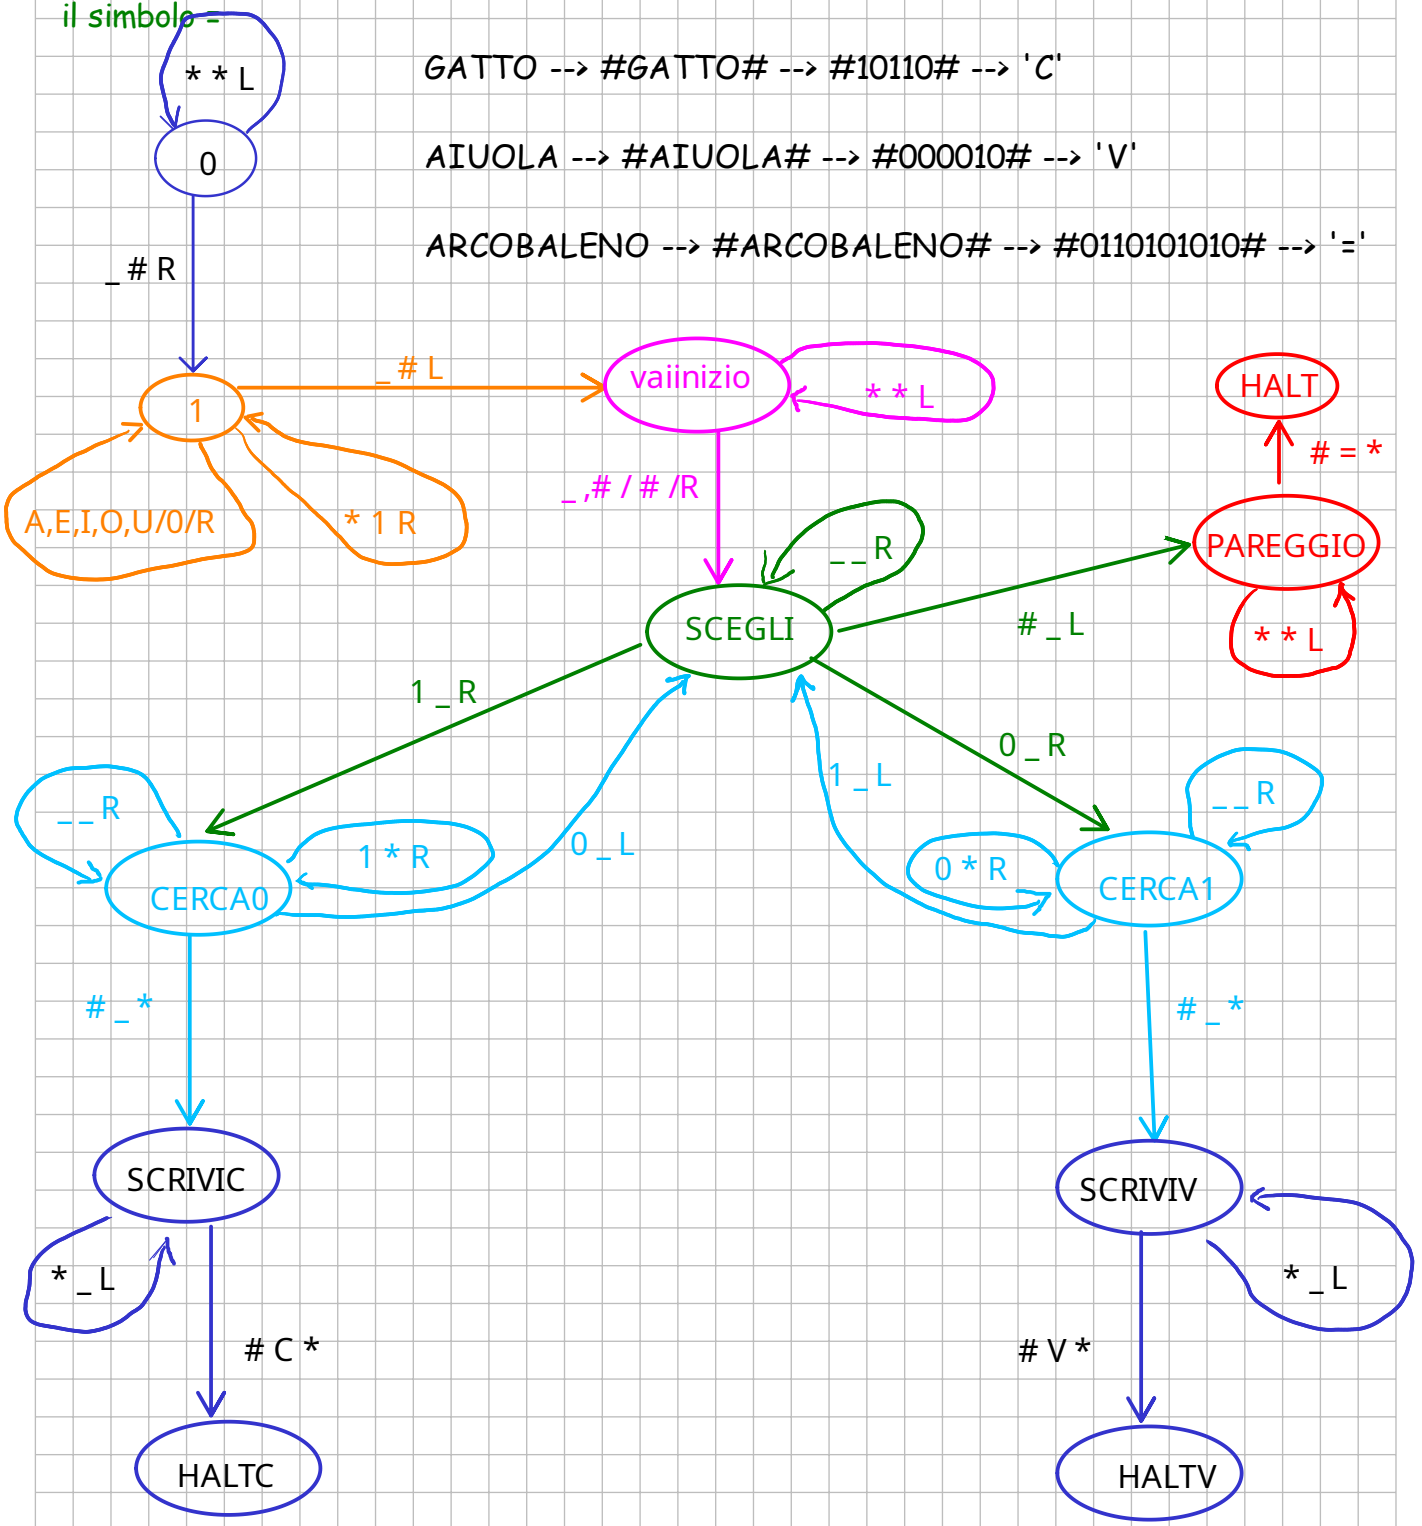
il simbolo _

* * L

0

_ # R

GATTO --> #GATTO# --> #10110# --> 'C'

AIUOLA --> #AIUOLA# --> #000010# --> 'V'

ARCOBALENO --> #ARCOBALENO# --> #0110101010# --> '='

1

_ # L

vaiinizio

* * L

HALT

# = *

A,E,I,O,U/0/R

* 1 R

_,# / # /R

_ _ R

PAREGGIO

SCEGLI

# _ L

* * L

1 _ R

0 _ R

1 _ L

_ _ R

_ _ R

1 * R

0 _ L

CERCA0

0 * R

CERCA1

# _ *

# _ *

SCRIVIC

SCRIVIV

* _ L

* _ L

# C *

# V *

HALTC

HALTV